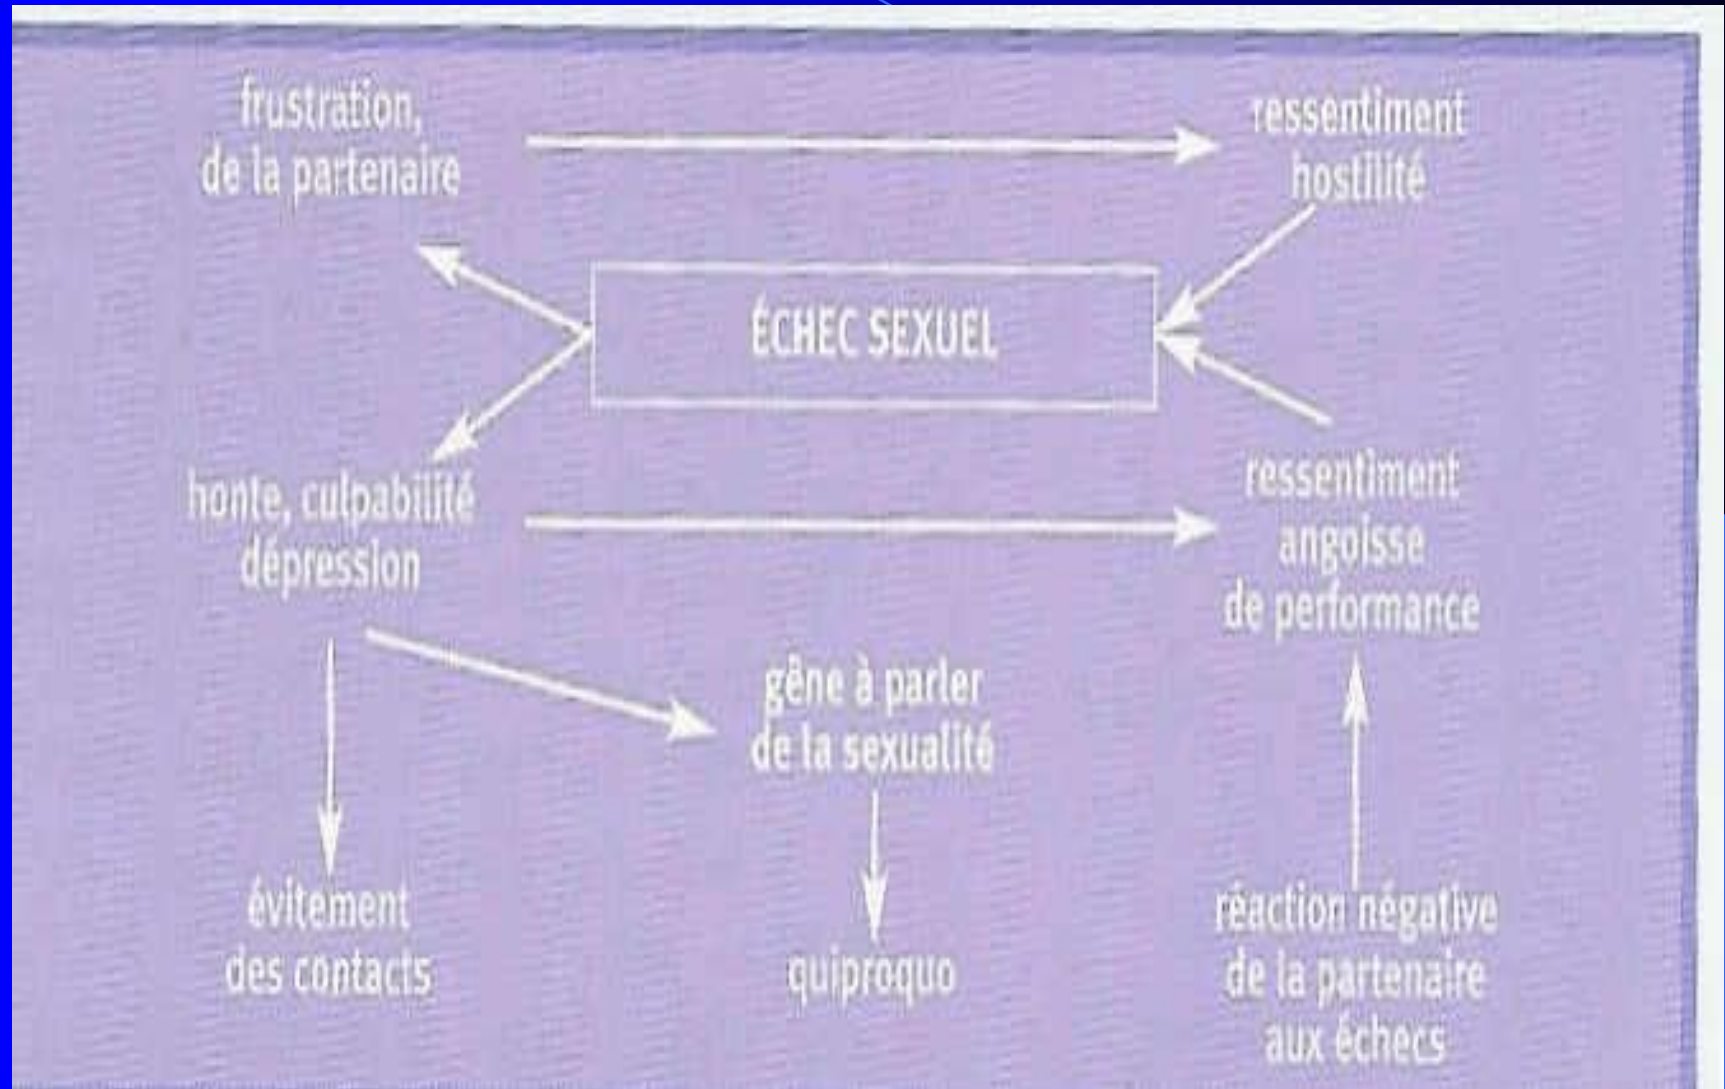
frustration, de la partenaire

ressentiment hostilité

ÉCHEC SEXUEL

honte, culpabilité dépression

ressentiment angoisse de performance

gêne à parler de la sexualité

évitement des contacts

quiproquo

réaction négative de la partenaire aux échecs